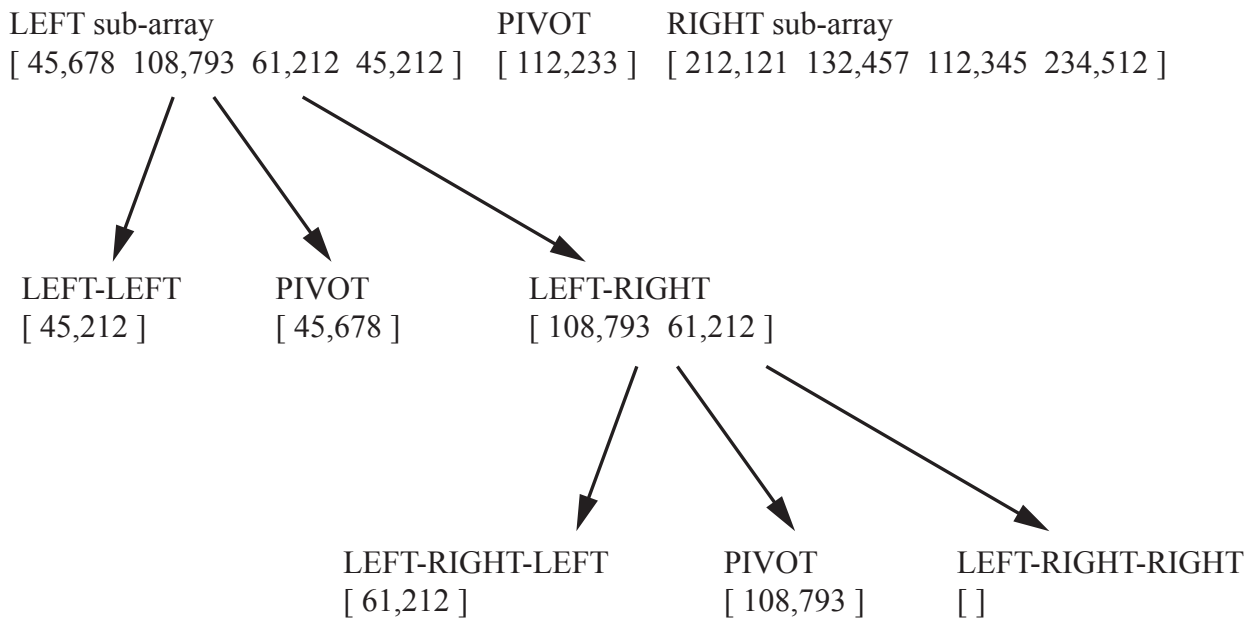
LEFT sub-array
[ 45,678 108,793 61,212 45,212 ]

PIVOT
[ 112,233 ]

RIGHT sub-array
[ 212,121 132,457 112,345 234,512 ]

LEFT-LEFT
[ 45,212 ]

PIVOT
[ 45,678 ]

LEFT-RIGHT
[ 108,793 61,212 ]

LEFT-RIGHT-LEFT
[ 61,212 ]

PIVOT
[ 108,793 ]

LEFT-RIGHT-RIGHT
[ ]